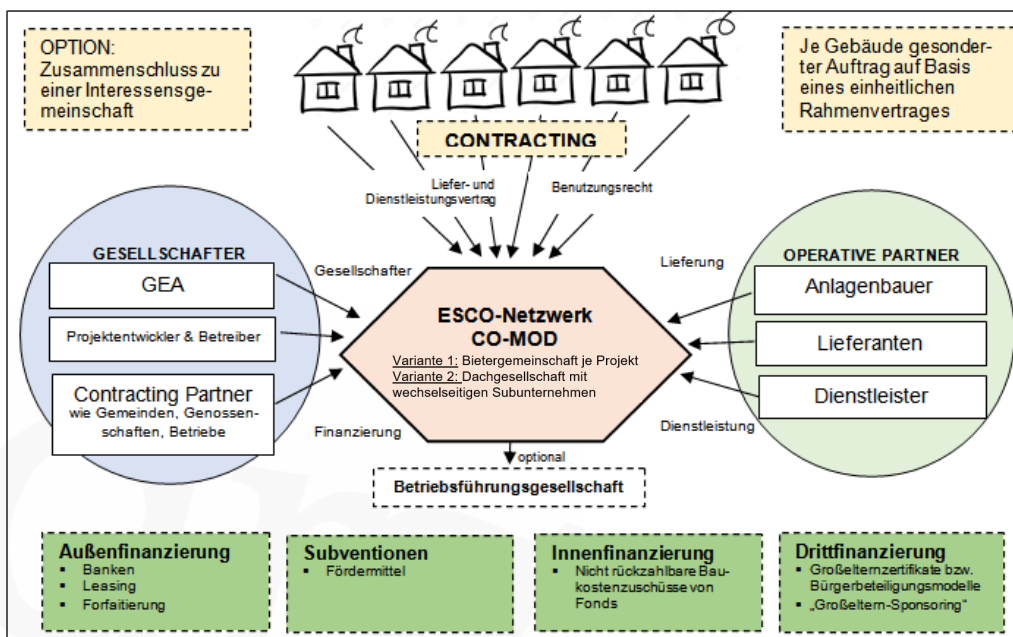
OPTION:
Zusammenschluss zu einer Interessensgemeinschaft

Je Gebäude gesonderter Auftrag auf Basis eines einheitlichen Rahmenvertrages

CONTRACTING

Liefer- und Dienstleistungsvertrag

Benutzungsrecht

GESELLSCHAFTER

GEA

Projektentwickler & Betreiber

Contracting Partner
wie Gemeinden, Genossenschaften, Betriebe

Gesellschafter

Finanzierung

ESCO-Netzwerk
CO-MOD

Variante 1: Bietergemeinschaft je Projekt
Variante 2: Dachgesellschaft mit wechselseitigen Subunternehmen

optional

Betriebsführungsgesellschaft

Lieferung

Dienstleistung

OPERATIVE PARTNER

Anlagenbauer

Lieferanten

Dienstleister

Außenfinanzierung
- Banken
- Leasing
- Forfaitierung

Subventionen
- Fördermittel

Innenfinanzierung
- Nicht rückzahlbare Baukostenzuschüsse von Fonds

Drittfinanzierung
- Großelternzertifikate bzw. Bürgerbeteiligungsmodelle
- „Großeltern-Sponsoring"